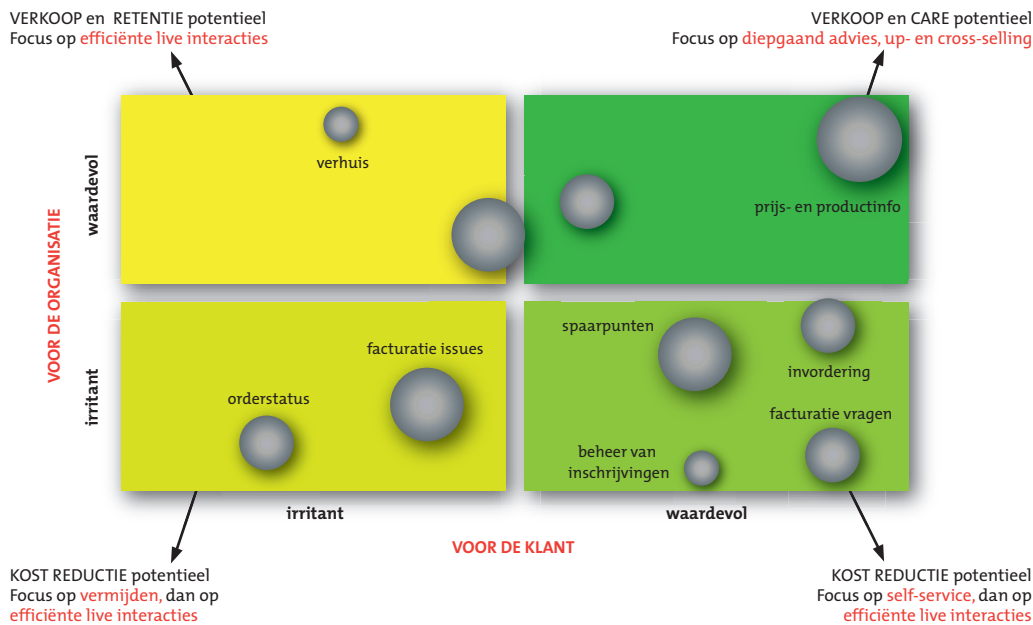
VERKOOP en RETENTIE potentieel
Focus op efficiënte live interacties

VERKOOP en CARE potentieel
Focus op diepgaand advies, up- en cross-selling

VOOR DE ORGANISATIE

waardevol

verhuis

prijs- en productinfo

irritant

spaarpunten

facturatie issues

invordering

orderstatus

facturatie vragen

beheer van inschrijvingen

irritant

waardevol

VOOR DE KLANT

KOST REDUCTIE potentieel
Focus op vermijden, dan op efficiënte live interacties

KOST REDUCTIE potentieel
Focus op self-service, dan op efficiënte live interacties